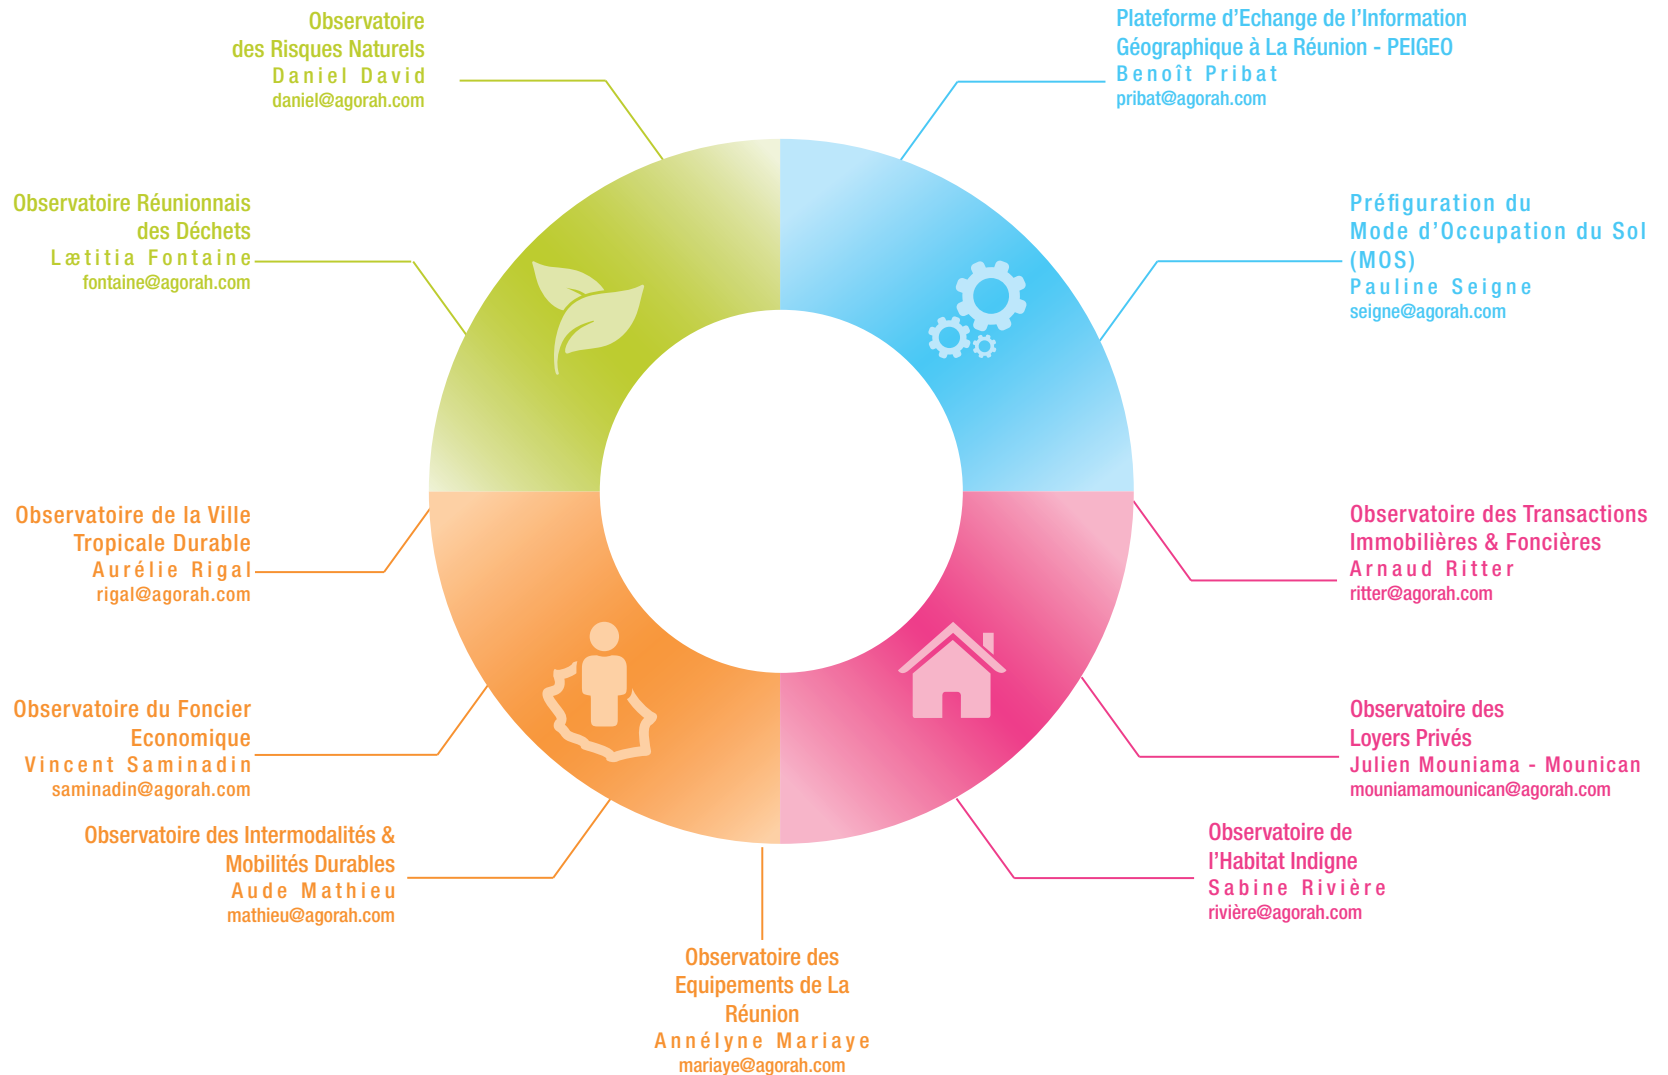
Observatoire des Risques Naturels
Daniel David
daniel@agorah.com

Plateforme d'Echange de l'Information Géographique à La Réunion - PEIGEO
Benoît Pribat
pribat@agorah.com

Observatoire Réunionnais des Déchets
Lætitia Fontaine
fontaine@agorah.com

Préfiguration du Mode d'Occupation du Sol (MOS)
Pauline Seigne
seigne@agorah.com

Observatoire de la Ville Tropicale Durable
Aurélie Rigal
rigal@agorah.com

Observatoire des Transactions Immobilières & Foncières
Arnaud Ritter
ritter@agorah.com

Observatoire du Foncier Economique
Vincent Saminadin
saminadin@agorah.com

Observatoire des Loyers Privés
Julien Mouniama - Mounican
mouniamamounican@agorah.com

Observatoire des Intermodalités & Mobilités Durables
Aude Mathieu
mathieu@agorah.com

Observatoire de l'Habitat Indigne
Sabine Rivière
rivière@agorah.com

Observatoire des Equipements de La Réunion
Annélyne Mariaye
mariaye@agorah.com